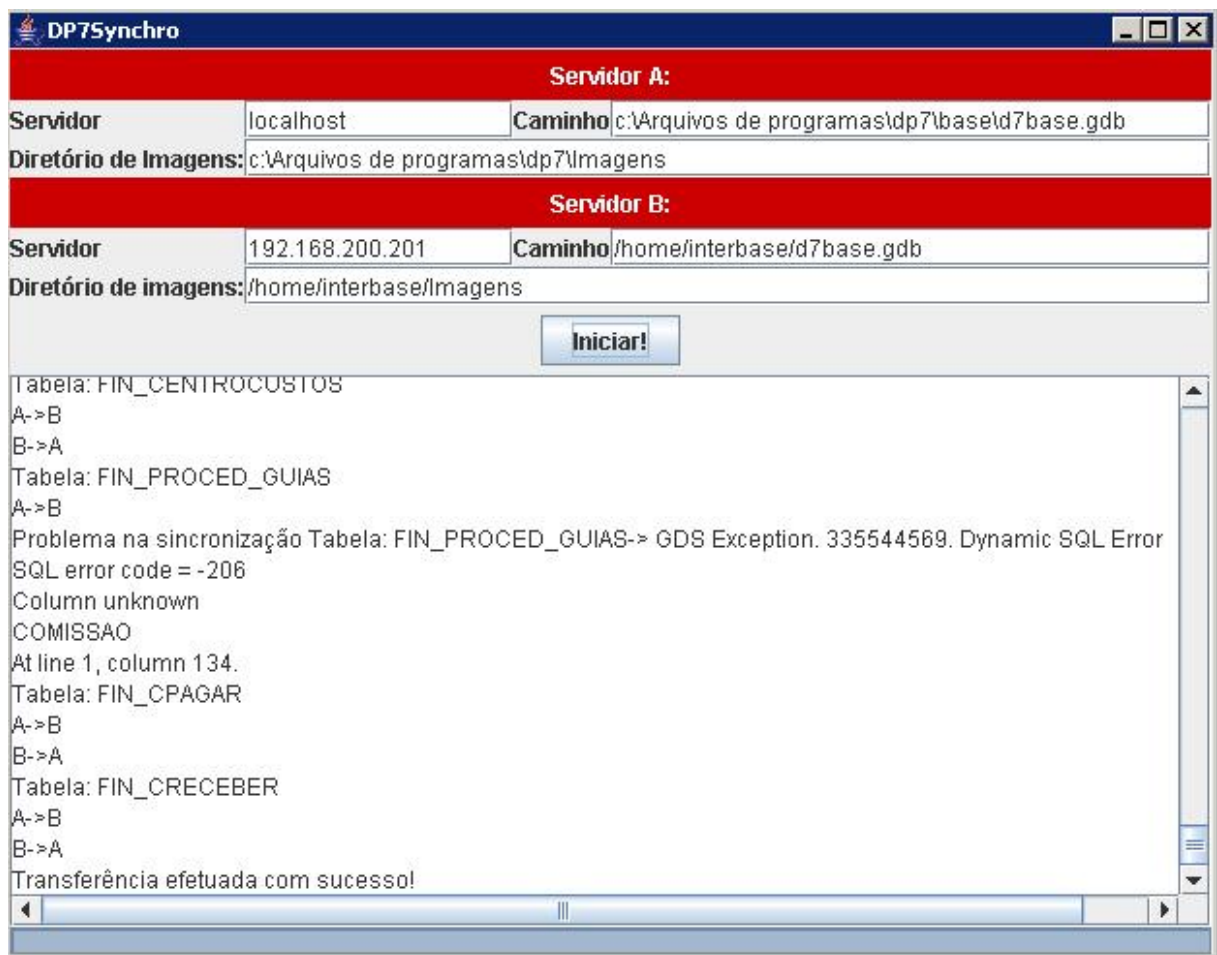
DP7Synchro

Servidor A:

Servidor | localhost | Caminho | c:\Arquivos de programas\dp7\base\d7base.gdb

Diretório de Imagens: c:\Arquivos de programas\dp7\Imagens

Servidor B:

Servidor | 192.168.200.201 | Caminho | /home/interbase/d7base.gdb

Diretório de imagens: /home/interbase/Imagens

Iniciar!

Tabela: FIN_CENTROCUSTOS
A->B
B->A
Tabela: FIN_PROCED_GUIAS
A->B
Problema na sincronização Tabela: FIN_PROCED_GUIAS-> GDS Exception. 335544569. Dynamic SQL Error
SQL error code = -206
Column unknown
COMISSAO
At line 1, column 134.
Tabela: FIN_CPAGAR
A->B
B->A
Tabela: FIN_CRECEBER
A->B
B->A
Transferência efetuada com sucesso!